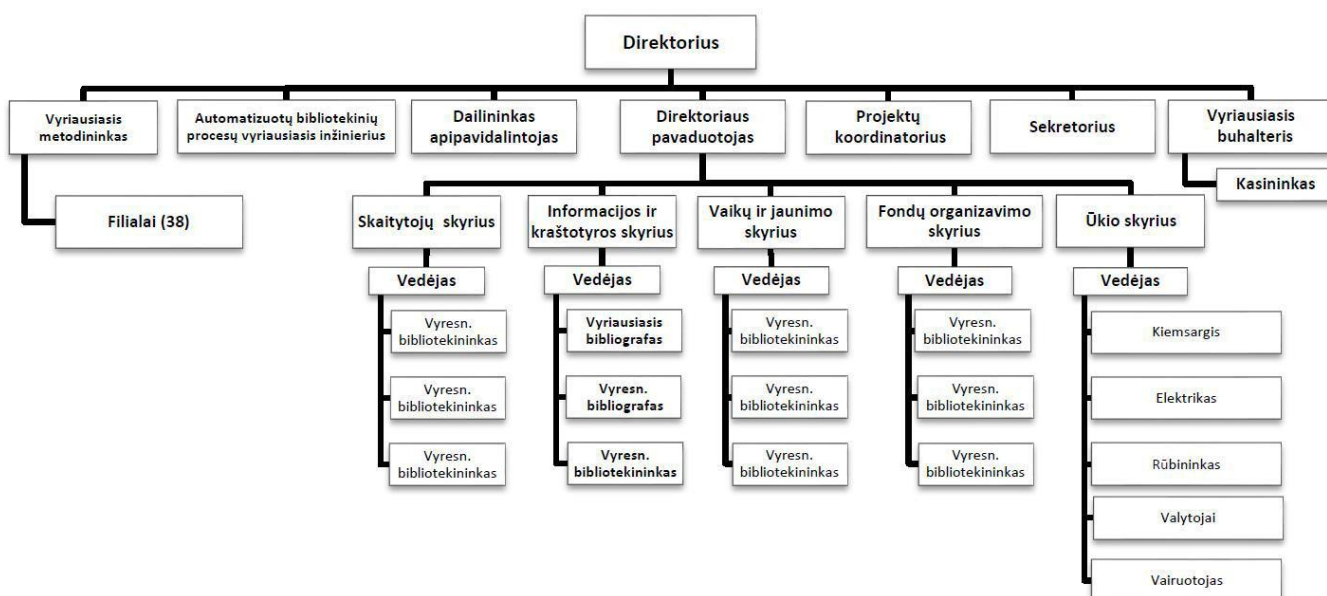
Direktorius

Vyriausiasis metodininkas

Automatizuotų bibliotekinių procesų vyriausiasis inžinierius

Dailininkas apipavidalintojas

Direktoriaus pavaduotojas

Projektų koordinatorius

Sekretorius

Vyriausiasis buhalteris

Kasininkas

Filialai (38)

Skaitytojų skyrius

Vedėjas

Vyresn. bibliotekininkas

Vyresn. bibliotekininkas

Vyresn. bibliotekininkas

Informacijos ir kraštotyros skyrius

Vedėjas

Vyriausiasis bibliografas

Vyresn. bibliografas

Vyresn. bibliotekininkas

Vaikų ir jaunimo skyrius

Vedėjas

Vyresn. bibliotekininkas

Vyresn. bibliotekininkas

Vyresn. bibliotekininkas

Fondų organizavimo skyrius

Vedėjas

Vyresn. bibliotekininkas

Vyresn. bibliotekininkas

Vyresn. bibliotekininkas

Ūkio skyrius

Vedėjas

Kiemsargis

Elektrikas

Rūbininkas

Valytojai

Vairuotojas